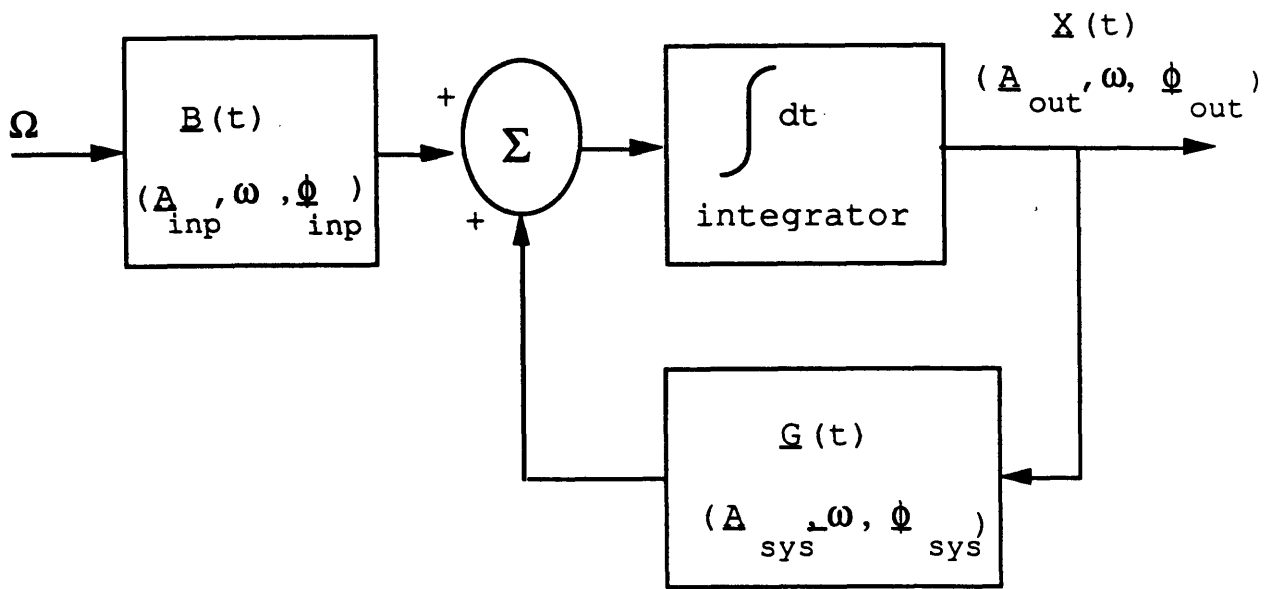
$\Omega$

$\underline{B}(t)$

$(\underline{A}_{inp}, \omega, \underline{\phi}_{inp})$

+

$\Sigma$

+

$\int dt$

integrator

$\underline{X}(t)$

$(\underline{A}_{out}, \omega, \underline{\phi}_{out})$

$\underline{G}(t)$

$(\underline{A}_{sys}, \omega, \underline{\phi}_{sys})$